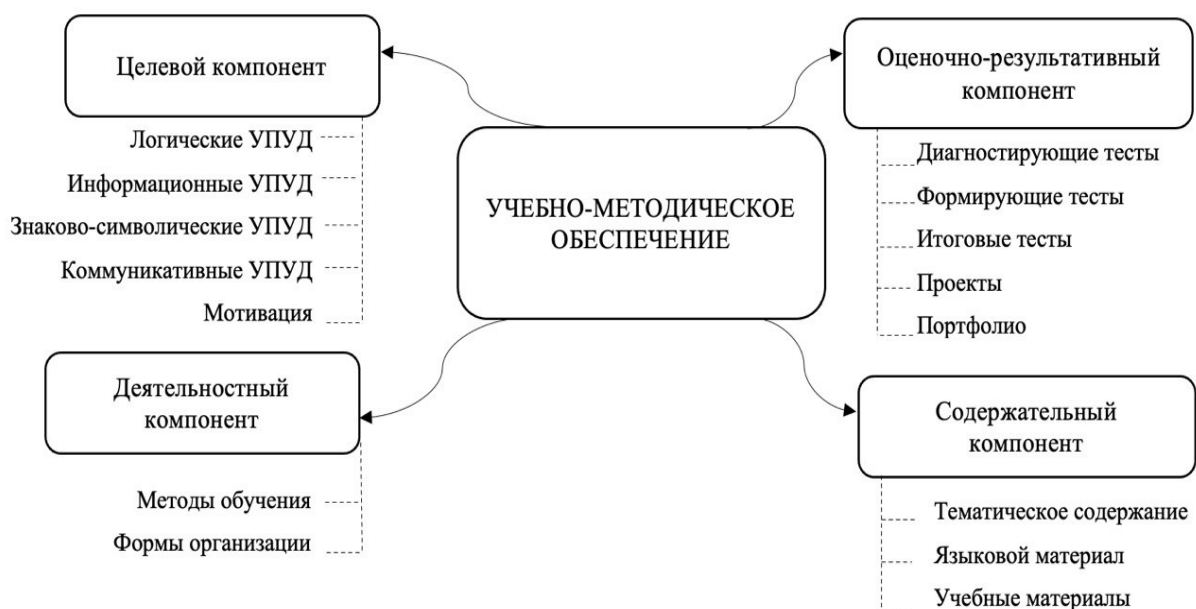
Целевой компонент

Логические УПУД

Информационные УПУД

Знаково-символические УПУД

Коммуникативные УПУД

Мотивация

УЧЕБНО-МЕТОДИЧЕСКОЕ ОБЕСПЕЧЕНИЕ

Оценочно-результативный компонент

Диагностирующие тесты

Формирующие тесты

Итоговые тесты

Проекты

Портфолио

Деятельностный компонент

Методы обучения

Формы организации

Содержательный компонент

Тематическое содержание

Языковой материал

Учебные материалы